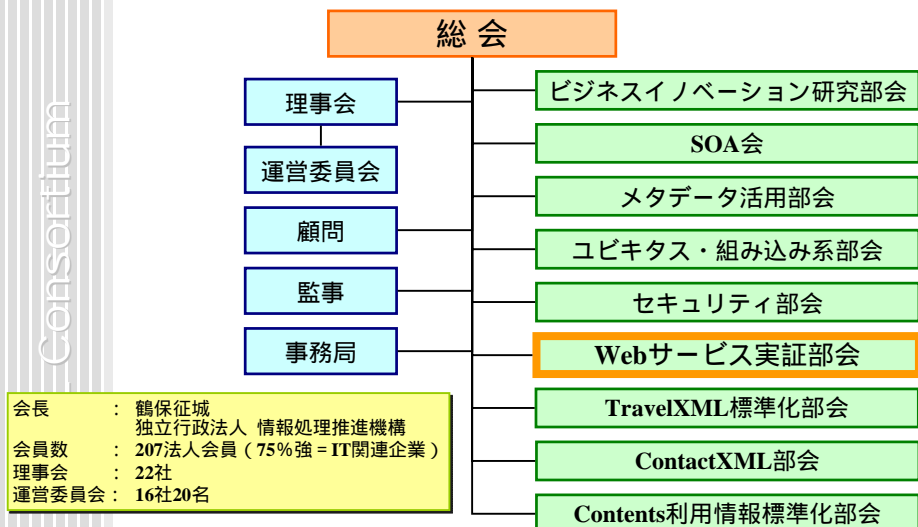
Consortium

総会

理事会

運営委員会

顧問

監事

事務局

ビジネスイノベーション研究部会

SOA会

メタデータ活用部会

ユビキタス・組み込み系部会

セキュリティ部会

Webサービス実証部会

TravelXML標準化部会

ContactXML部会

Contents利用情報標準化部会

会長　：　鶴保征城
独立行政法人 情報処理推進機構
会員数　：　207法人会員（75%強＝IT関連企業）
理事会　：　22社
運営委員会：　16社20名